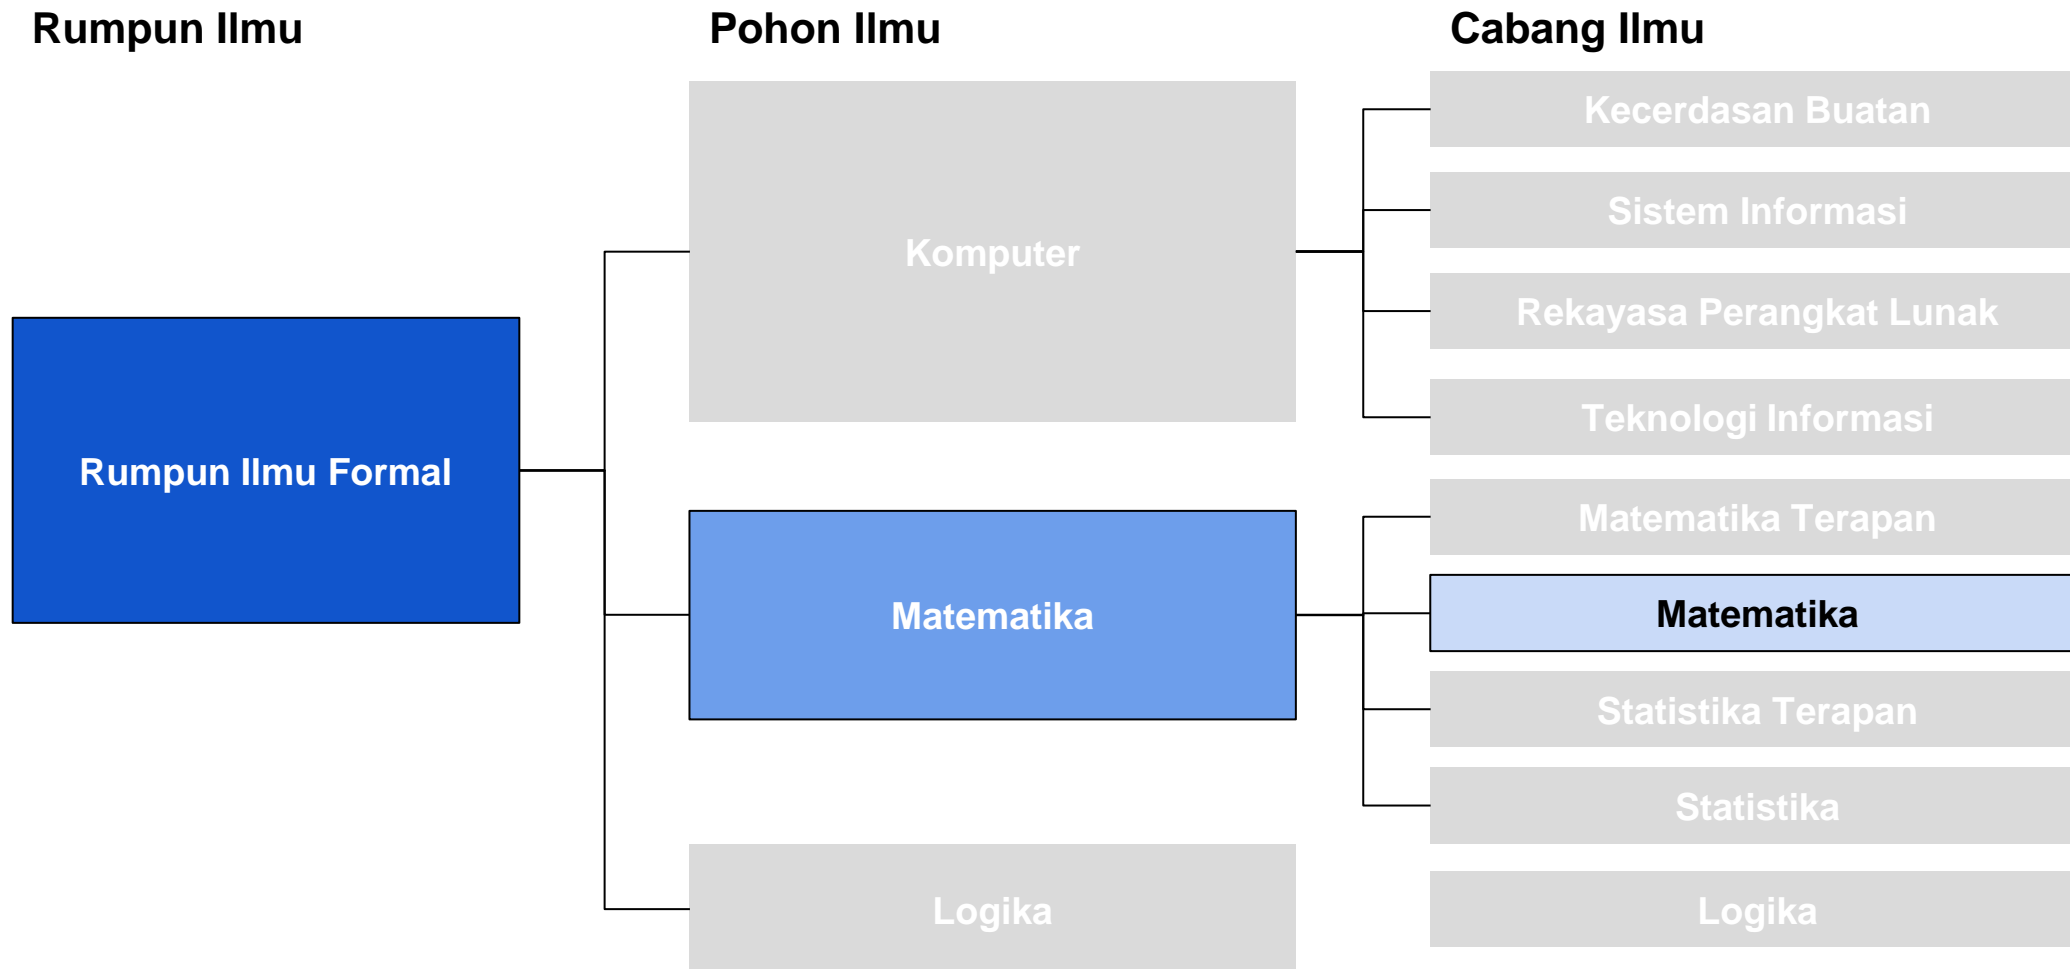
Rumpun Ilmu

Pohon Ilmu

Cabang Ilmu

Rumpun Ilmu Formal

Komputer

Kecerdasan Buatan

Sistem Informasi

Rekayasa Perangkat Lunak

Teknologi Informasi

Matematika

Matematika Terapan

Matematika

Statistika Terapan

Statistika

Logika

Logika